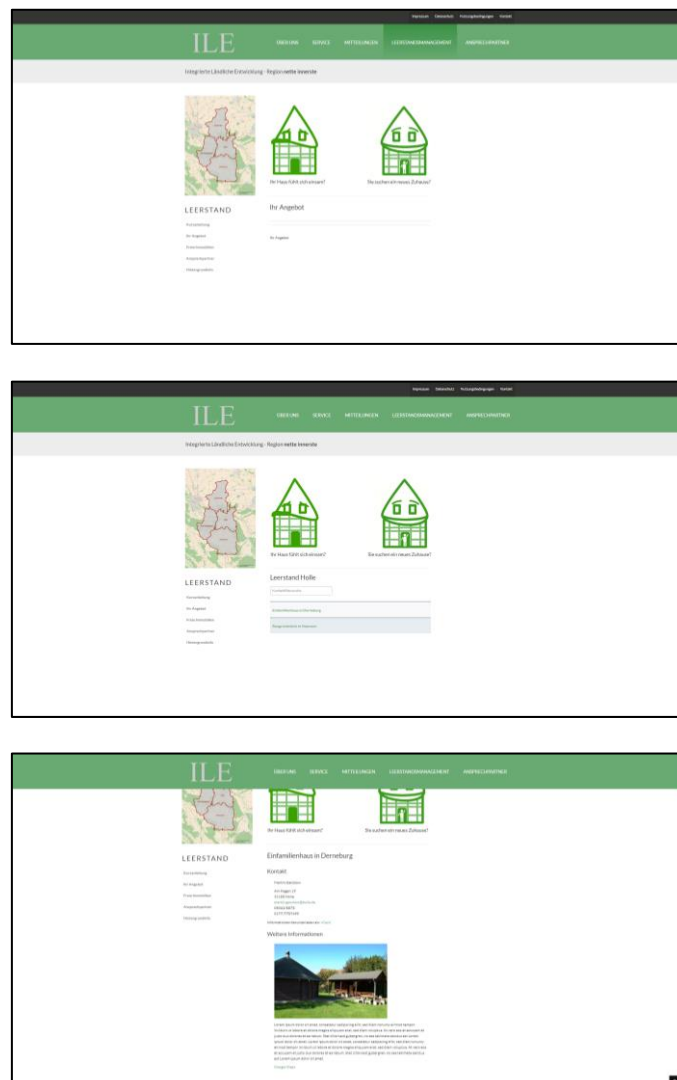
Impressum Datenschutz Nutzungsbedingungen Kontakt

ILE

ÜBER UNS SERVICE MITTEILUNGEN LEERSTANDSMANAGEMENT ANSPRECHPARTNER

Integrierte Ländliche Entwicklung · Region nette Innerste

Ihr Haus fühlt sich einsam?

Sie suchen ein neues Zuhause?

LEERSTAND

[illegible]
Ihr Angebot
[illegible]
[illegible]
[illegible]

Ihr Angebot

Ihr Angebot

Impressum Datenschutz Nutzungsbedingungen Kontakt

ILE

ÜBER UNS SERVICE MITTEILUNGEN LEERSTANDSMANAGEMENT ANSPRECHPARTNER

Integrierte Ländliche Entwicklung · Region nette Innerste

Ihr Haus fühlt sich einsam?

Sie suchen ein neues Zuhause?

LEERSTAND

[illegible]
Ihr Angebot
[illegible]
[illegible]
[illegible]

Leerstand Holle

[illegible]

Einfamilienhaus in Derneburg

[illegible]

ILE

ÜBER UNS SERVICE MITTEILUNGEN LEERSTANDSMANAGEMENT ANSPRECHPARTNER

Ihr Haus fühlt sich einsam?

Sie suchen ein neues Zuhause?

LEERSTAND

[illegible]
Ihr Angebot
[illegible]
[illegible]
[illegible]

Einfamilienhaus in Derneburg

Kontakt

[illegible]

Weitere Informationen

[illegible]